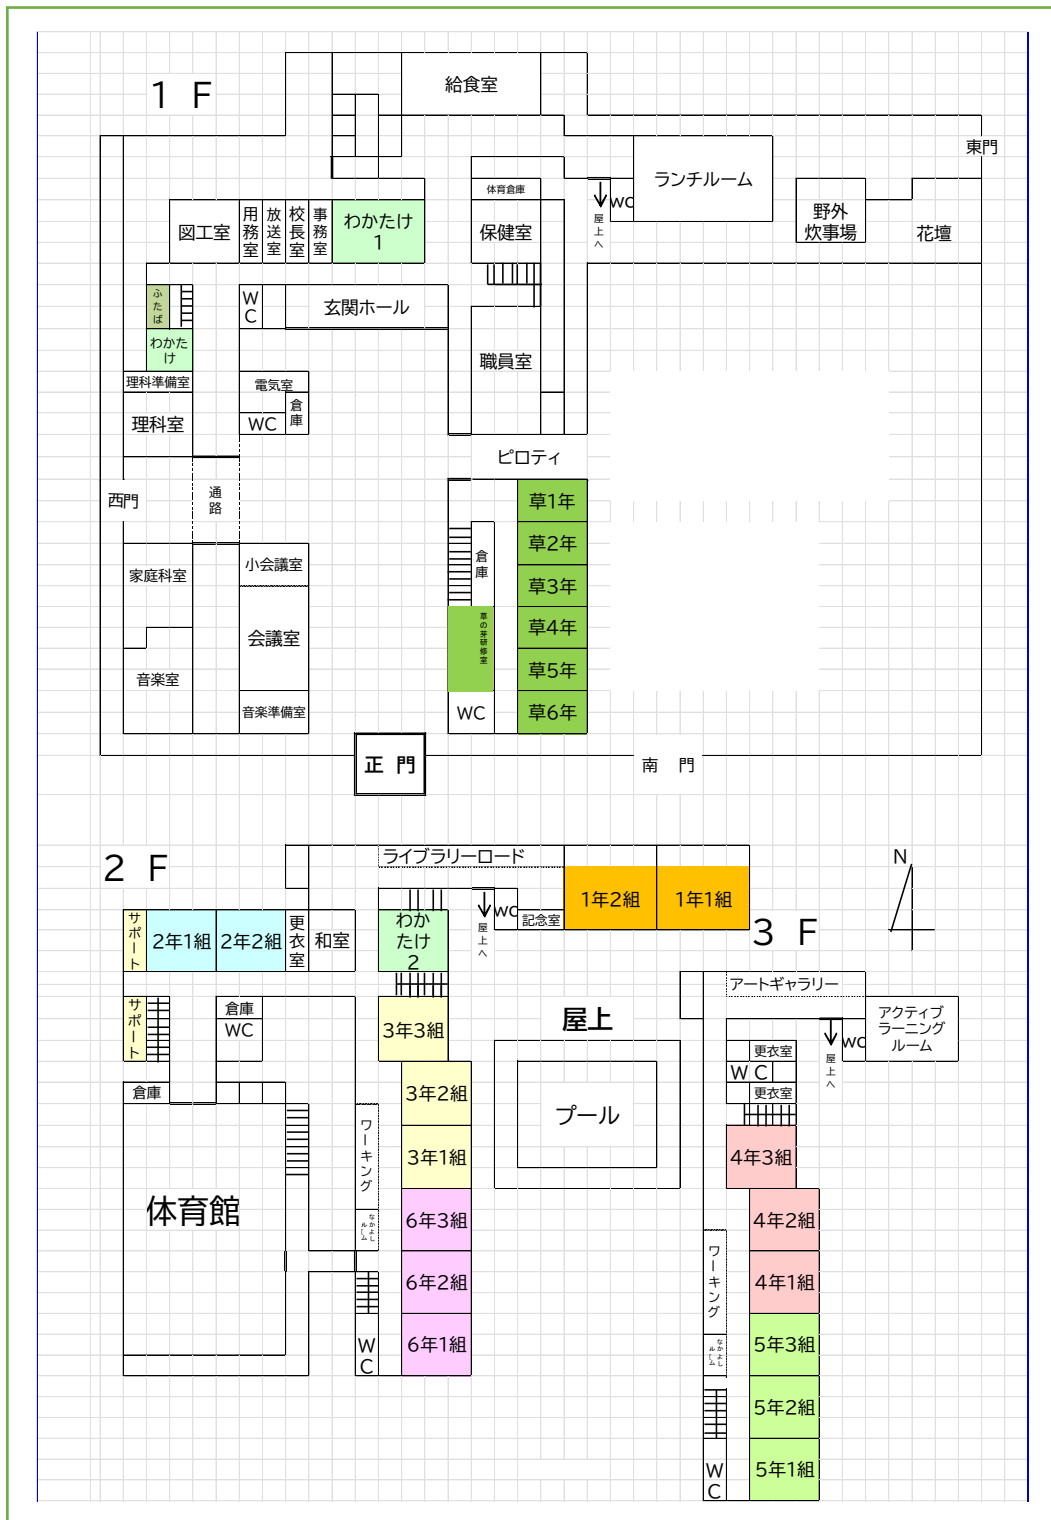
1 F

給食室

東門

ランチルーム

WC

屋上へ

野外炊事場

花壇

体育倉庫

保健室

図工室

用務室

放送室

校長室

事務室

わかたけ1

ふたば

わかたけ

WC

玄関ホール

職員室

理科準備室

電気室

倉庫

理科室

WC

ピロティ

西門

通路

草1年

草2年

草3年

草4年

草5年

草6年

倉庫

草の芽研修室

家庭科室

小会議室

会議室

音楽室

音楽準備室

WC

正 門

南 門

2 F

ライブラリーロード

1年2組

1年1組

N

サポート

2年1組

2年2組

更衣室

和室

わかたけ2

WC

屋上へ

記念室

3 F

サポート

倉庫

WC

3年3組

屋上

アートギャラリー

アクティブラーニングルーム

更衣室

WC

更衣室

WC

屋上へ

倉庫

3年2組

プール

3年1組

4年3組

体育館

ワーキング

なかよしルーム

6年3組

4年2組

6年2組

4年1組

ワーキング

なかよしルーム

WC

6年1組

5年3組

5年2組

WC

5年1組